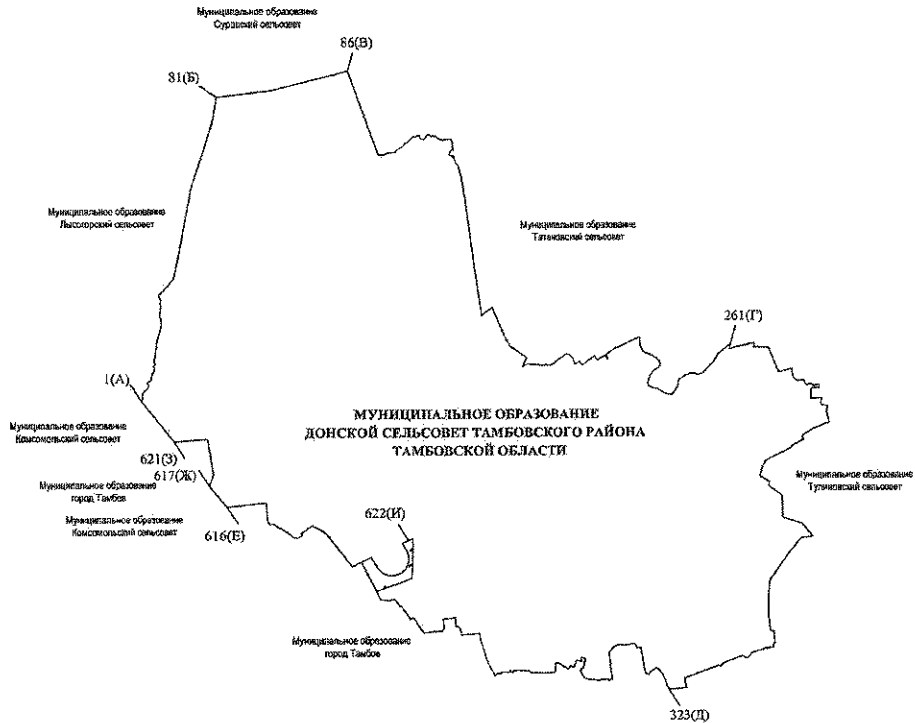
Муниципальное образование
Сурвский сельсовет

86(В)

81(Б)

Муниципальное образование
Лысогорский сельсовет

Муниципальное образование
Татановский сельсовет

261(Г)

1(А)

МУНИЦИПАЛЬНОЕ ОБРАЗОВАНИЕ
ДОНСКОЙ СЕЛЬСОВЕТ ТАМБОВСКОГО РАЙОНА
ТАМБОВСКОЙ ОБЛАСТИ

Муниципальное образование
Комсомольский сельсовет

621(З)
617(Ж)

Муниципальное образование
город Тамбов

Муниципальное образование
Тулиновский сельсовет

Муниципальное образование
Комсомольский сельсовет

616(Е)

622(И)

Муниципальное образование
город Тамбов

323(Д)